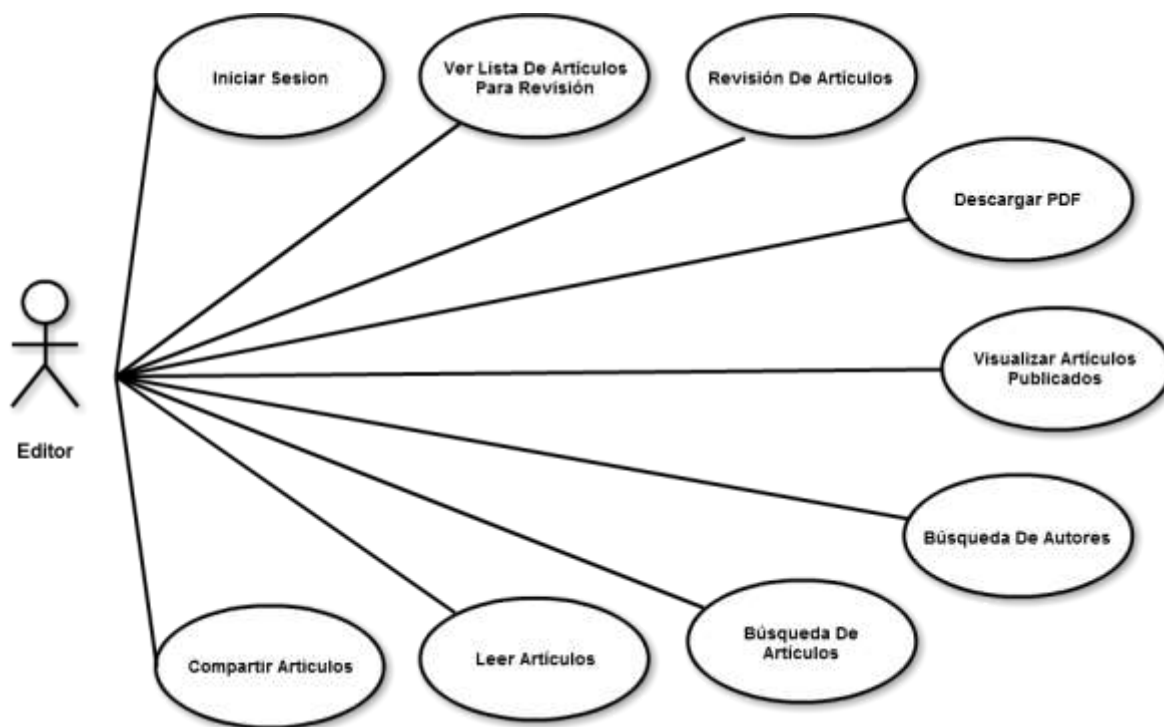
Iniciar Sesion

Ver Lista De Artículos Para Revisión

Revisión De Artículos

Descargar PDF

Visualizar Artículos Publicados

Editor

Búsqueda De Autores

Búsqueda De Artículos

Compartir Artículos

Leer Artículos